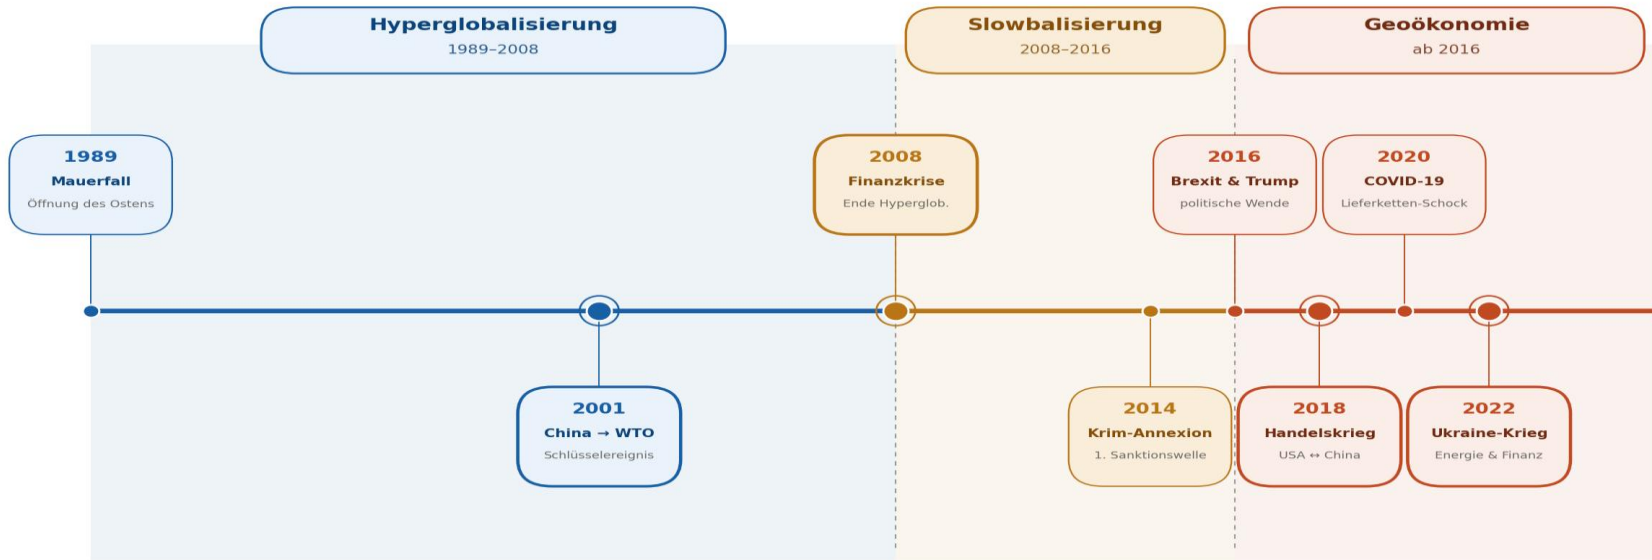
Hyperglobalisierung
1989–2008

Slowbalisierung
2008–2016

Geoökonomie
ab 2016

1989
Mauerfall
Öffnung des Ostens

2008
Finanzkrise
Ende Hyperglob.

2016
Brexit & Trump
politische Wende

2020
COVID-19
Lieferketten-Schock

2001
China → WTO
Schlüsselereignis

2014
Krim-Annexion
1. Sanktionswelle

2018
Handelskrieg
USA ↔ China

2022
Ukraine-Krieg
Energie & Finanz